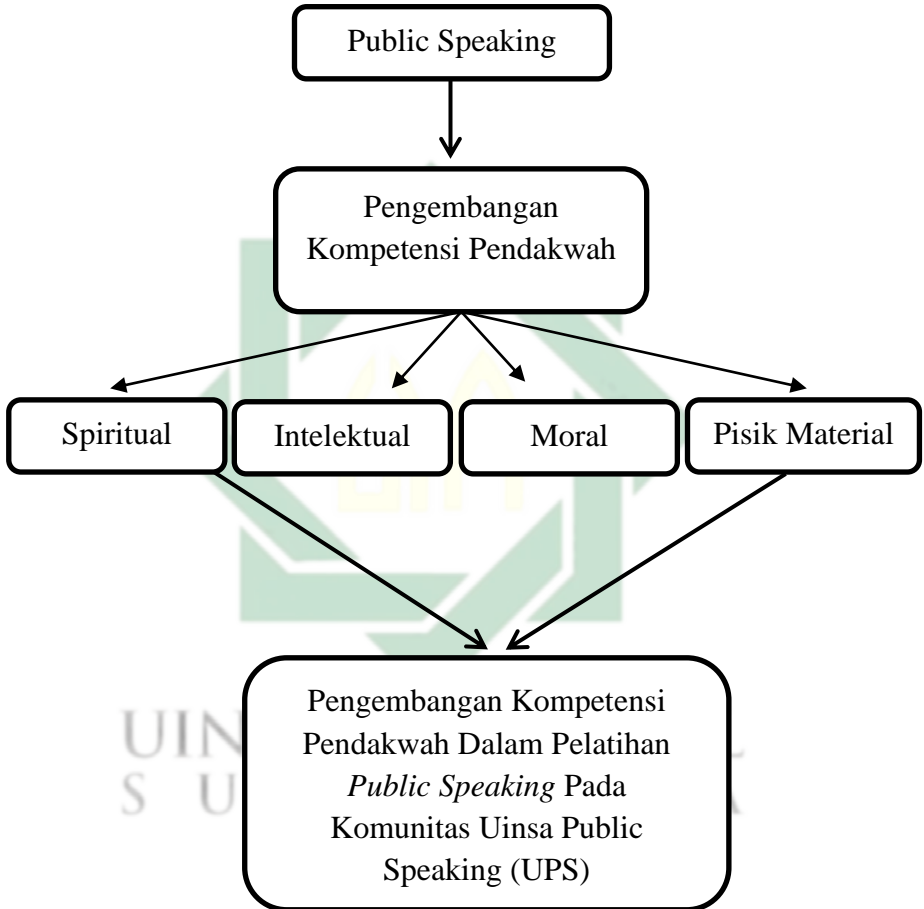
Public Speaking

Pengembangan Kompetensi Pendakwah

Spiritual

Intelektual

Moral

Pisik Material

Pengembangan Kompetensi Pendakwah Dalam Pelatihan *Public Speaking* Pada Komunitas Uinsa Public Speaking (UPS)

UIN

S U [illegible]